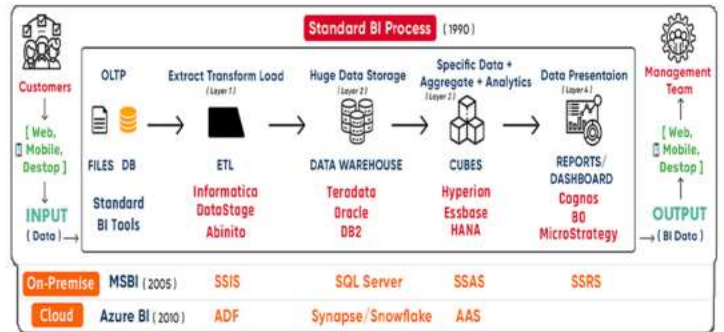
Standard BI Process (1990)

Customers

[ Web, Mobile, Destop ]

INPUT (Data)

OLTP

FILES DB

Standard BI Tools

Extract Transform Load (Layer 1)

ETL

Informatica DataStage Abinito

Huge Data Storage (Layer 2)

DATA WAREHOUSE

Teradata Oracle DB2

Specific Data + Aggregate + Analytics (Layer 3)

CUBES

Hyperion Essbase HANA

Data Presentaion (Layer 4)

REPORTS/ DASHBOARD

Cognos BO MicroStrategy

Management Team

[ Web, Mobile, Destop ]

OUTPUT (BI Data)

On-Premise MSBI (2005) SSIS SQL Server SSAS SSRS

Cloud Azure BI (2010) ADF Synapse/Snowflake AAS